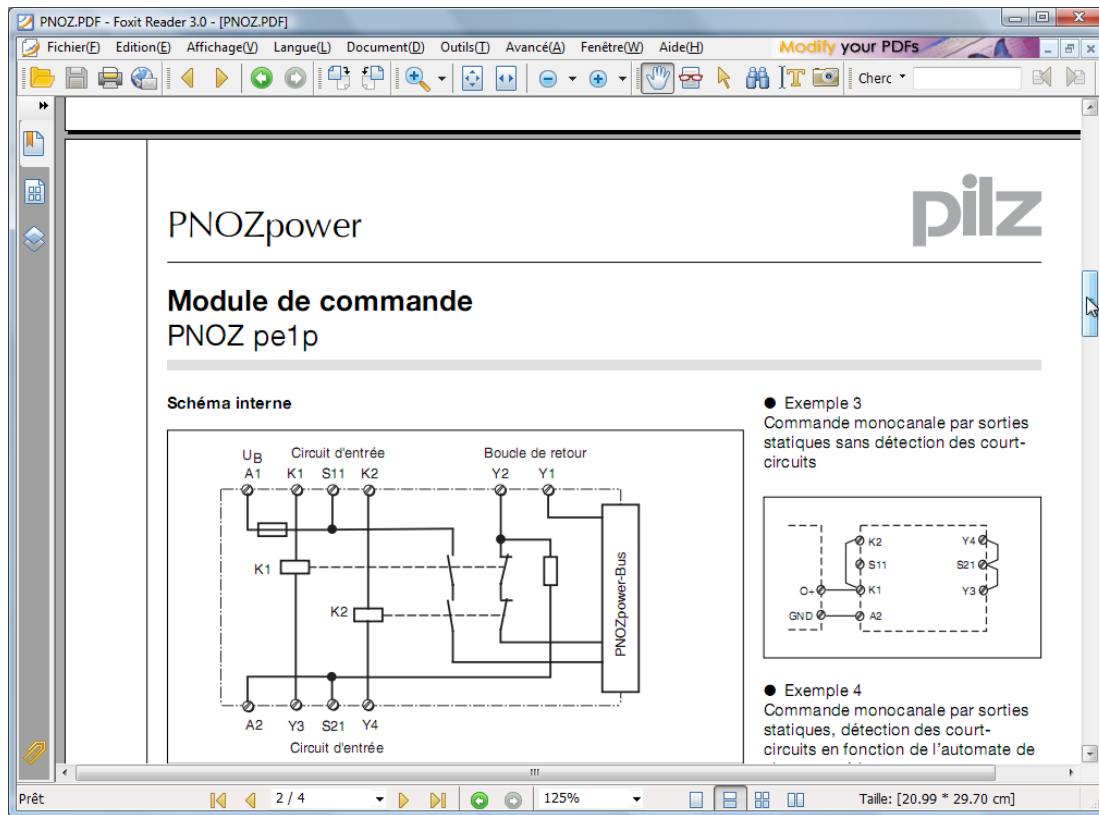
PNOZ.PDF - Foxit Reader 3.0 - [PNOZ.PDF]

Fichier(F) Edition(E) Affichage(V) Langue(L) Document(D) Outils(T) Avancé(A) Fenêtre(W) Aide(H)

Modify your PDFs

Cherc

PNOZpower

pilz

Module de commande
PNOZ pe1p

Schéma interne

$U_B$
A1 K1 S11 K2
Circuit d'entrée
Boucle de retour
Y2 Y1
K1
K2
PNOZpower-Bus
A2 Y3 S21 Y4
Circuit d'entrée

● Exemple 3
Commande monocanale par sorties statiques sans détection des court-circuits

K2
S11
K1
A2
O+
GND
Y4
S21
Y3

● Exemple 4
Commande monocanale par sorties statiques, détection des court-circuits en fonction de l'automate de

Prêt
2 / 4
125%
Taille: [20.99 * 29.70 cm]